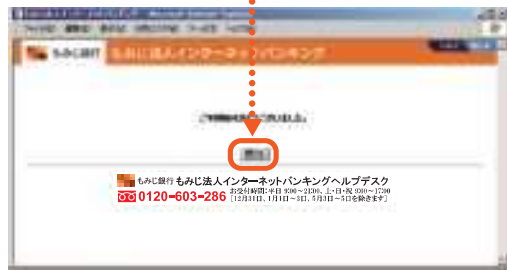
もみじ銀行 もみじ法人インターネットバンキング

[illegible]

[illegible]

もみじ銀行 もみじ法人インターネットバンキングヘルプデスク

0120-603-286

お受付時間：平日 9:00～21:00、土・日・祝 9:00～17:00
[12月31日、1月1日～3日、5月3日～5日を除きます]